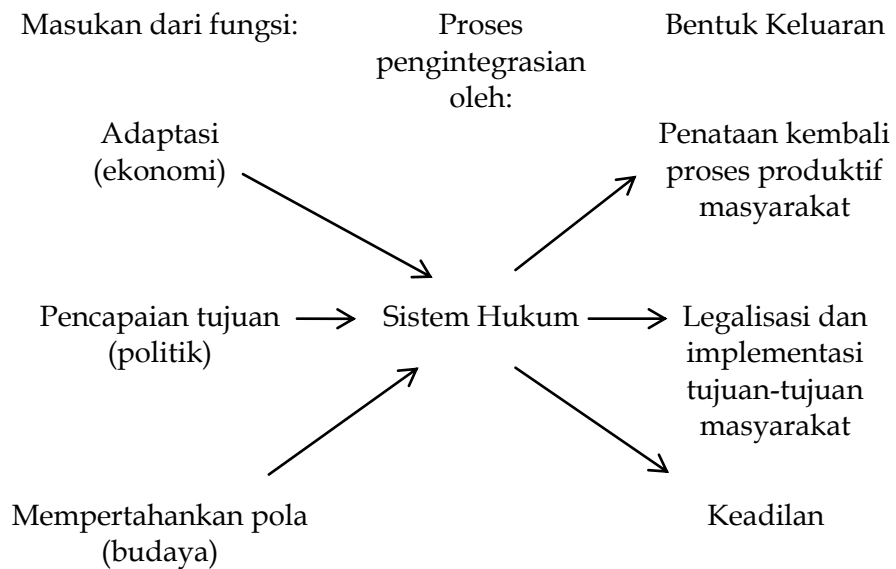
Masukan dari fungsi:

Proses pengintegrasian oleh:

Bentuk Keluaran

Adaptasi (ekonomi)

Penataan kembali proses produktif masyarakat

Pencapaian tujuan (politik)

Sistem Hukum

Legalisasi dan implementasi tujuan-tujuan masyarakat

Mempertahankan pola (budaya)

Keadilan